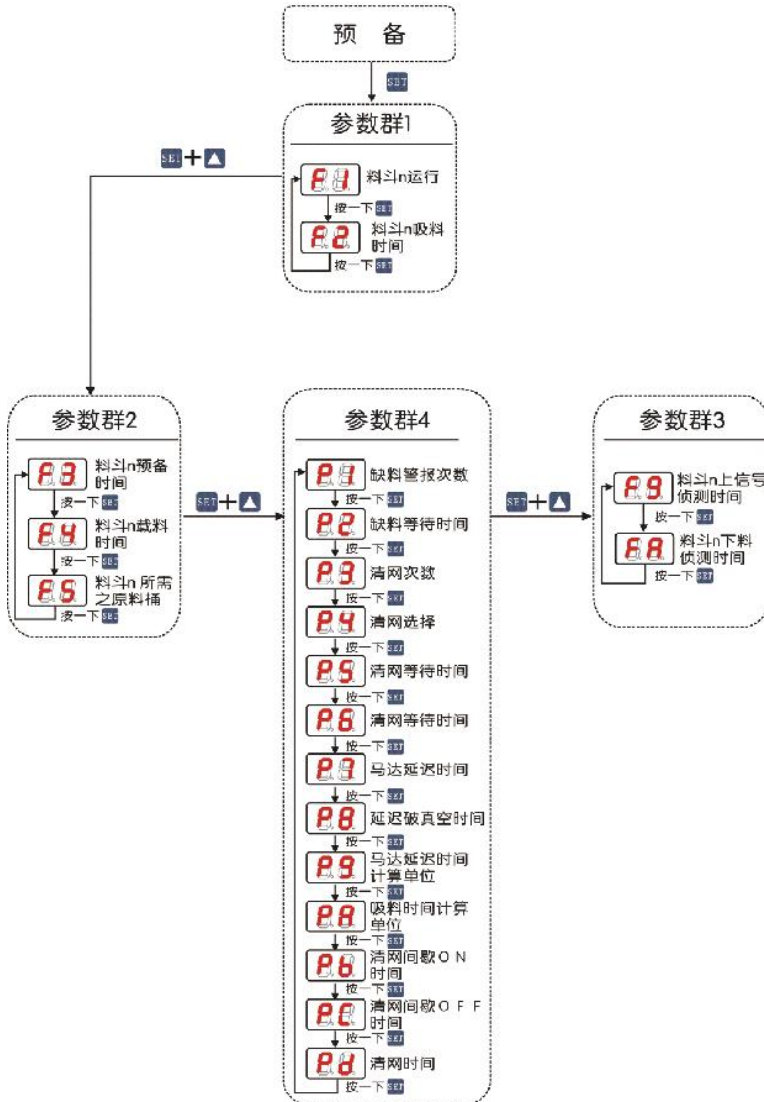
预 备

SET

参数群1

SET + ▲

F.1 料斗n运行

按一下 SET

F.2 料斗n吸料时间

按一下 SET

参数群2

F.3 料斗n预备时间

按一下 SET

F.4 料斗n截料时间

按一下 SET

F.5 料斗n 所需之原料桶

按一下 SET

SET + ▲

参数群4

P.1 缺料警报次数

按一下 SET

P.2 缺料等待时间

按一下 SET

P.3 清网次数

按一下 SET

P.4 清网选择

按一下 SET

P.5 清网等待时间

按一下 SET

P.6 清网等待时间

按一下 SET

P.7 马达延迟时间

按一下 SET

P.8 延迟破真空时间

按一下 SET

P.9 马达延迟时间计算单位

按一下 SET

P.A 吸料时间计算单位

按一下 SET

P.b 清网间歇ON时间

按一下 SET

P.C 清网间歇OFF时间

按一下 SET

P.d 清网时间

按一下 SET

SET + ▲

参数群3

F.9 料斗n上信号侦测时间

按一下 SET

F.A 料斗n下料侦测时间

按一下 SET